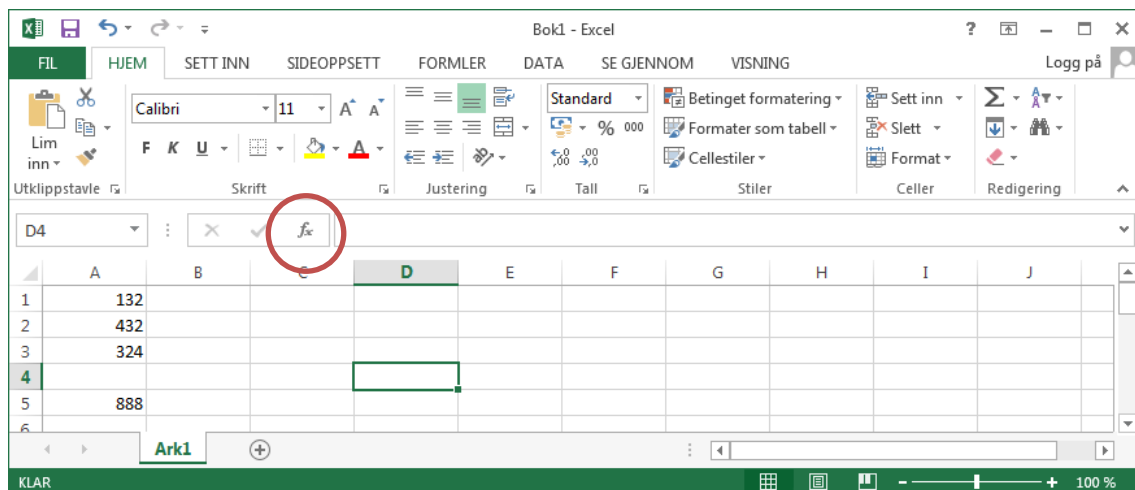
Bok1 - Excel

? – □ ×

FIL HJEM SETT INN SIDEOPPSETT FORMLER DATA SE GJENNOM VISNING Logg på

Lim inn
Calibri 11 A A
F K U
Standard
% 000
,0 ,00
Betinget formatering
Formater som tabell
Cellestiler
Sett inn
Slett
Format
Σ

Utklippstavle Skrift Justering Tall Stiler Celler Redigering

D4 × ✓ $f_x$

| | A | B | C | D | E | F | G | H | I | J |
|---|---|---|---|---|---|---|---|---|---|---|
| 1 | 132 | | | | | | | | | |
| 2 | 432 | | | | | | | | | |
| 3 | 324 | | | | | | | | | |
| 4 | | | | | | | | | | |
| 5 | 888 | | | | | | | | | |
| 6 | | | | | | | | | | |

Ark1

KLAR 100 %